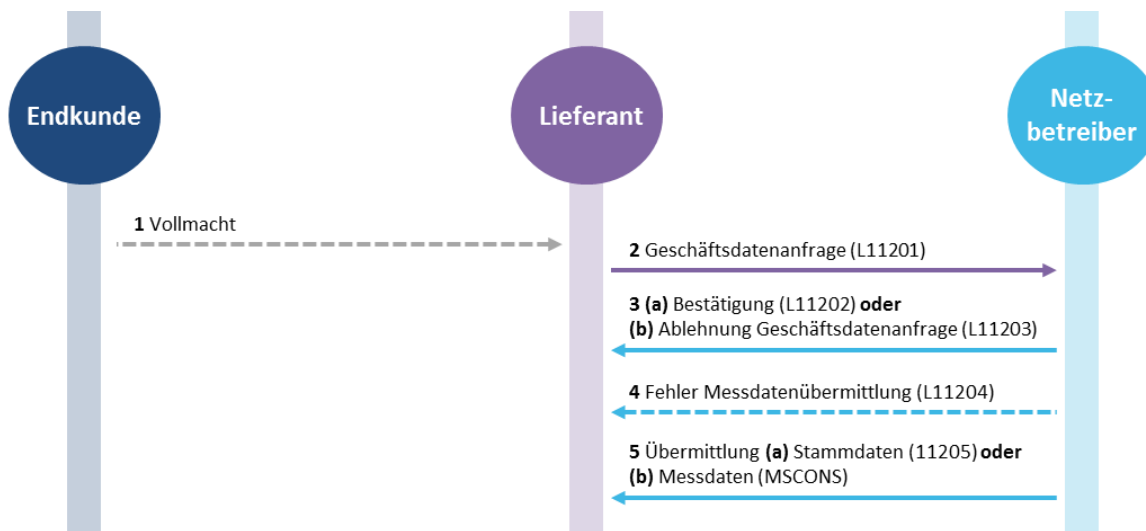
Endkunde

Lieferant

Netzbetreiber

1 Vollmacht

2 Geschäftsdatenanfrage (L11201)

3 (a) Bestätigung (L11202) oder
(b) Ablehnung Geschäftsdatenanfrage (L11203)

4 Fehler Messdatenübermittlung (L11204)

5 Übermittlung (a) Stammdaten (11205) oder
(b) Messdaten (MSCONS)